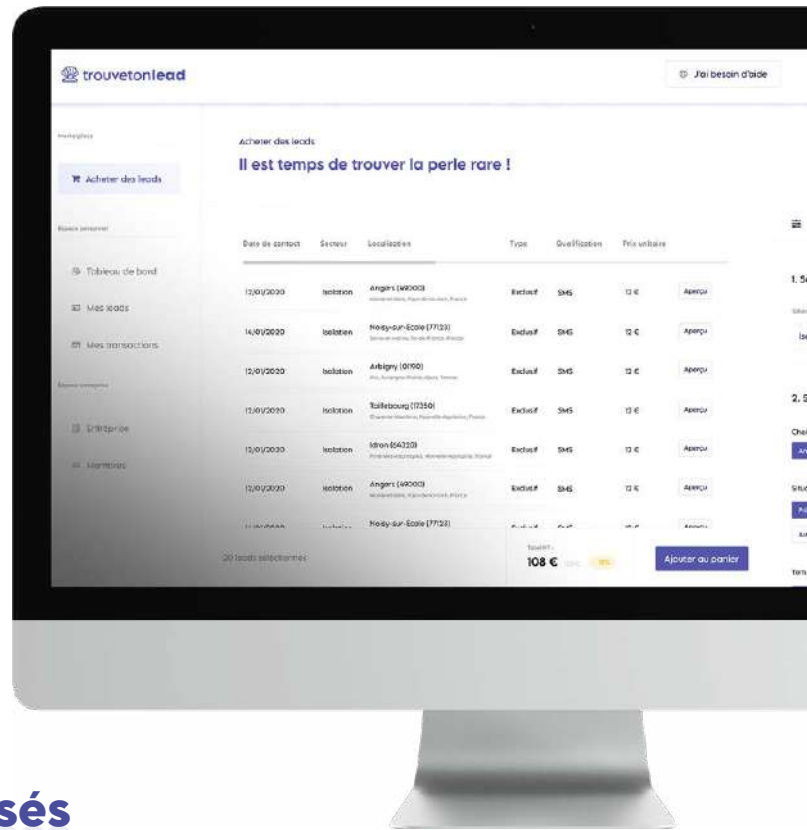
trouvetonlead

J'ai besoin d'aide

Marketplace

Acheter des leads

Espace personnel

Tableau de bord

Mes leads

Mes transactions

Espace entreprise

Entreprise

Membres

Acheter des leads

Il est temps de trouver la perle rare !

| Date de contact | Secteur | Localisation | Type | Qualification | Prix unitaire | |
|---|---|---|---|---|---|---|
| 12/01/2020 | Isolation | Angers (49000) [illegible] | Exclusif | SMS | 12 € | Aperçu |
| 14/01/2020 | Isolation | Noisy-sur-Ecole (77123) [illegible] | Exclusif | SMS | 12 € | Aperçu |
| 12/01/2020 | Isolation | Arbigny (01190) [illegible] | Exclusif | SMS | 12 € | Aperçu |
| 12/01/2020 | Isolation | Taillebourg (17350) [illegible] | Exclusif | SMS | 12 € | Aperçu |
| 12/01/2020 | Isolation | Idron (64320) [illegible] | Exclusif | SMS | 12 € | Aperçu |
| 12/01/2020 | Isolation | Angers (49000) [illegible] | Exclusif | SMS | 12 € | Aperçu |
| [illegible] | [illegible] | Noisy-sur-Ecole (77123) | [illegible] | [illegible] | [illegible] | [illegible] |

20 leads sélectionnés

Total :

108 €

Ajouter au panier

1. S

2. S

sés